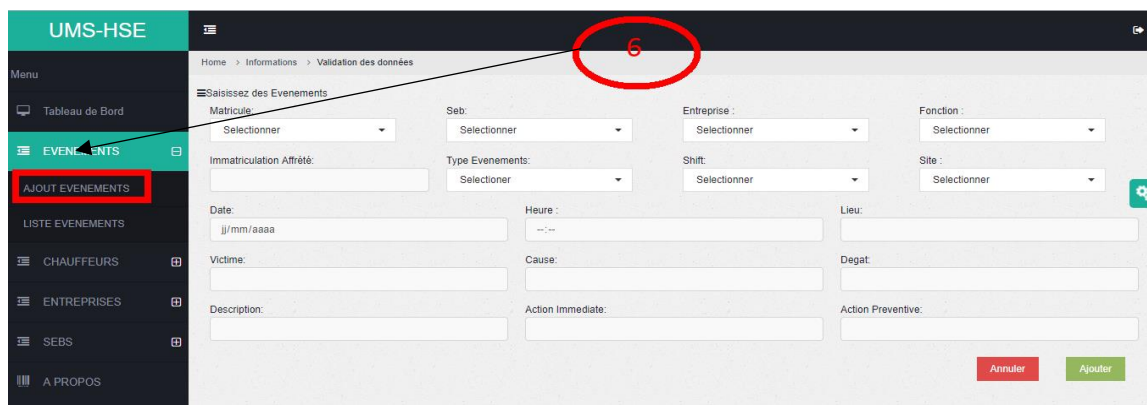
UMS-HSE

Menu

Tableau de Bord

EVENEMENTS

AJOUT EVENEMENTS

LISTE EVENEMENTS

CHAUFFEURS

ENTREPRISES

SEBS

A PROPOS

6

Home > Informations > Validation des données

Saisissez des Evenements

Matricule: Selectionner

Seb: Selectionner

Entreprise : Selectionner

Fonction : Selectionner

Immatriculation Affrété:

Type Evenements: Selecioner

Shift: Selectionner

Site : Selectionner

Date: jj/mm/aaaa

Heure : --:--

Lieu:

Victime:

Cause:

Degat:

Description:

Action Immediate:

Action Preventive:

Annuler

Ajouter